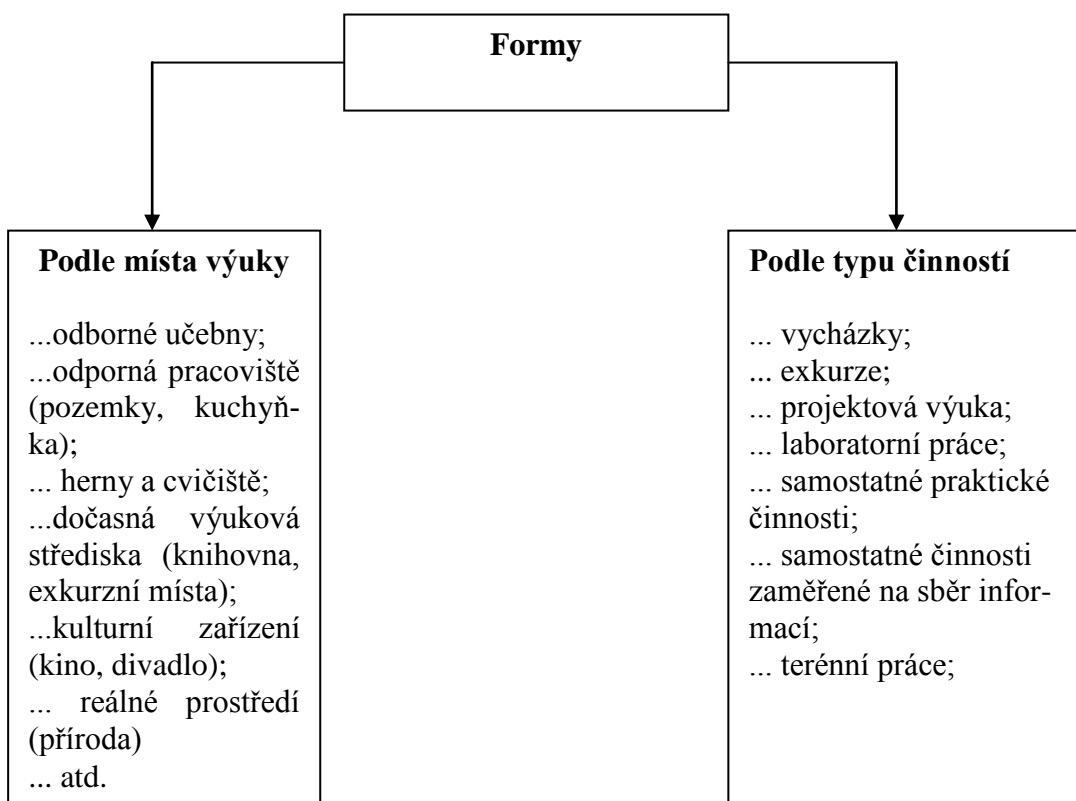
Formy

Podle místa výuky

...odborné učebny;
...odporná pracoviště (pozemky, kuchyňka);
... herny a cvičiště;
...dočasná výuková střediska (knihovna, exkurzní místa);
...kulturní zařízení (kino, divadlo);
... reálné prostředí (příroda)
... atd.

Podle typu činností

... vycházky;
... exkurze;
... projektová výuka;
... laboratorní práce;
... samostatné praktické činnosti;
... samostatné činnosti zaměřené na sběr informací;
... terénní práce;